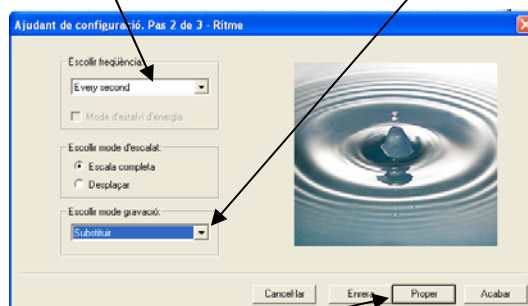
Ajudant de configuració. Pas 2 de 3 - Ritme

Escollir freqüència

Every second

Mode d'estalvi d'energia

Escollir mode d'escalat.

Escala completa

Desplaçar

Escollir mode gravació:

Substituir

Cancel·lar

Enrera

Proper

Acabar